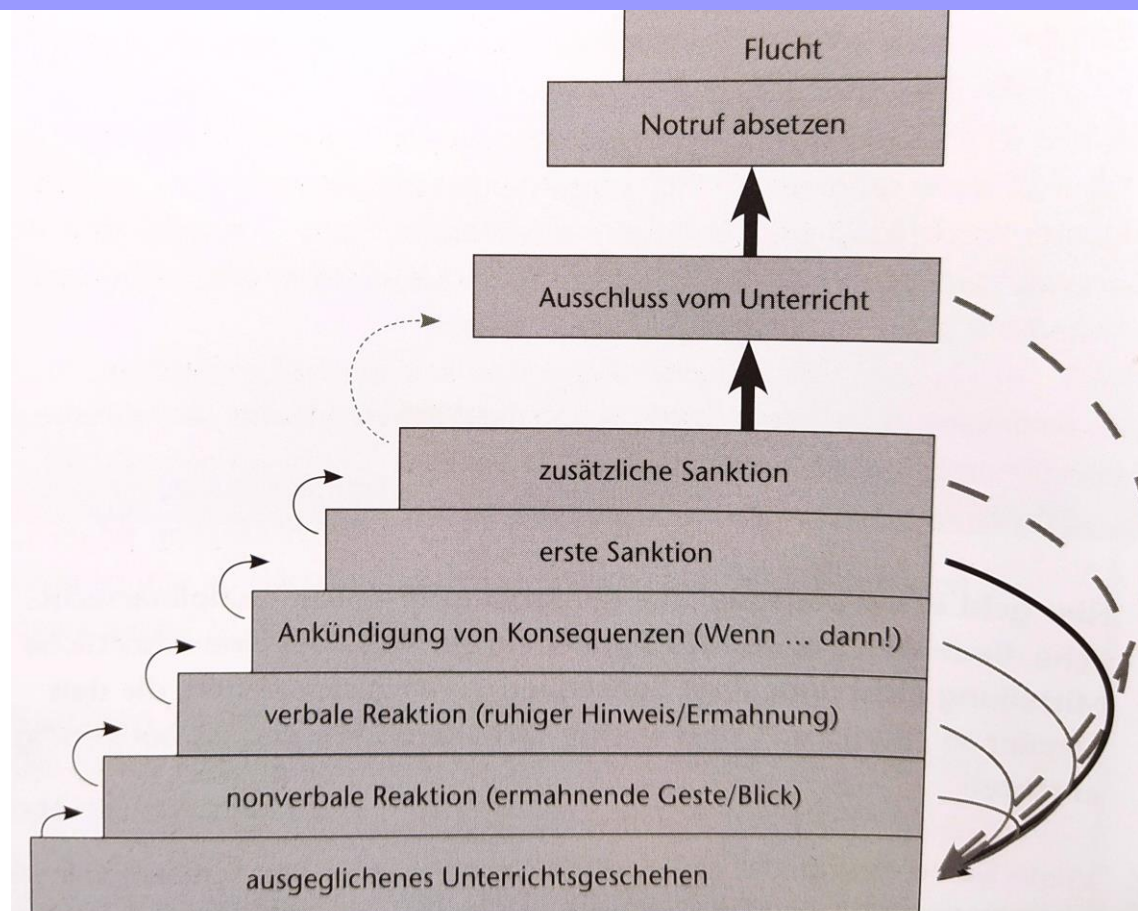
Flucht

Notruf absetzen

Ausschluss vom Unterricht

zusätzliche Sanktion

erste Sanktion

Ankündigung von Konsequenzen (Wenn ... dann!)

verbale Reaktion (ruhiger Hinweis/Ermahnung)

nonverbale Reaktion (ermahnende Geste/Blick)

ausgeglichenes Unterrichtsgeschehen